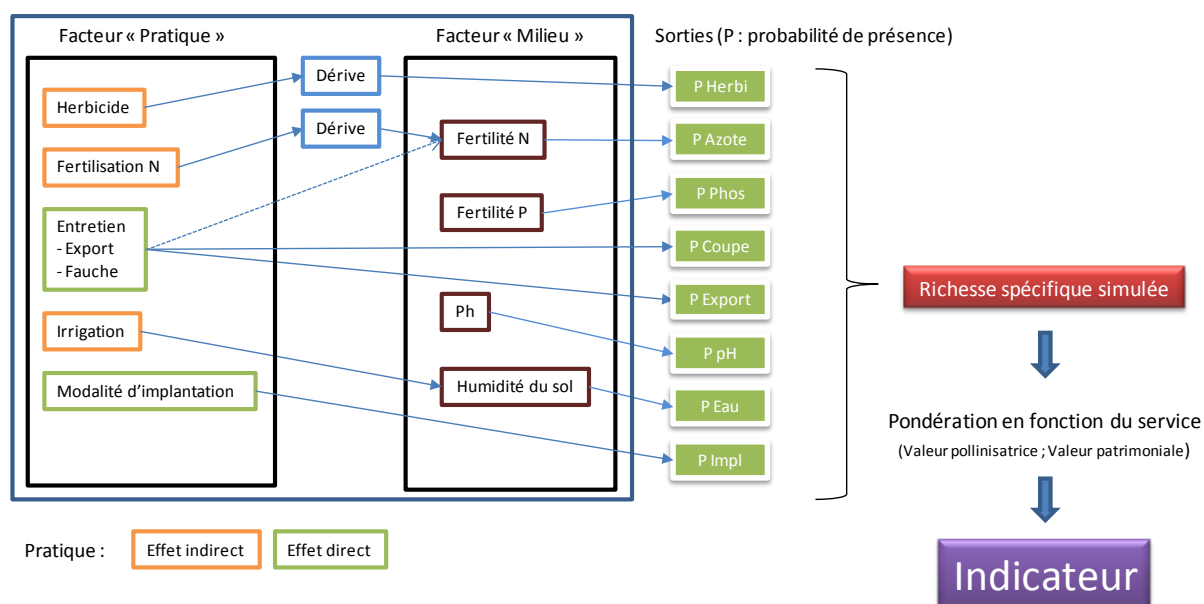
Facteur « Pratique »

Facteur « Milieu »

Sorties (P : probabilité de présence)

Herbicide

Fertilisation N

Entretien
- Export
- Fauche

Irrigation

Modalité d'implantation

Dérive

Dérive

Fertilité N

Fertilité P

Ph

Humidité du sol

P Herbi

P Azote

P Phos

P Coupe

P Export

P pH

P Eau

P Impl

Richesse spécifique simulée

Pondération en fonction du service
(Valeur pollinisatrice ; Valeur patrimoniale)

Indicateur

Pratique :

Effet indirect

Effet direct